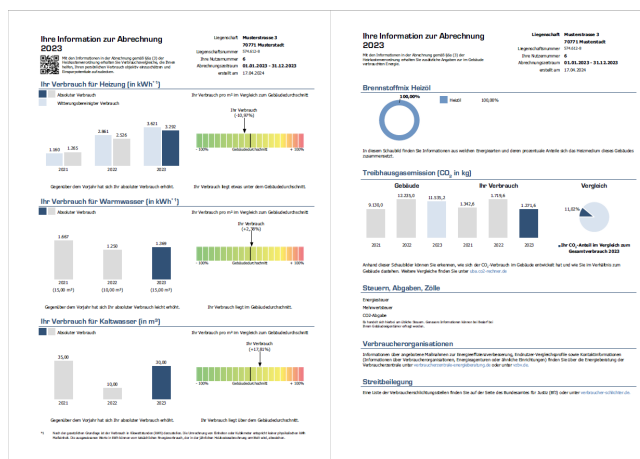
Ihre Information zur Abrechnung 2023

Mit den Informationen in der Abrechnung gemäß §6a (3) der Heizkostenverordnung erhalten Sie Vergleichswerte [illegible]

Liegenschaft Musterstrasse 3
70771 Musterstadt
Liegenschaftsnummer 574.612-0
Ihre Nutzernummer 6
Abrechnungszeitraum 01.01.2023 - 31.12.2023
erstellt am 17.04.2024

Ihr Verbrauch für Heizung (in kWh¹)

Absoluter Verbrauch
Witterungsbereinigter Verbrauch

| 2021 | 2022 | 2023 |
|---|---|---|
| 1.160 / 1.265 | 2.861 / 2.526 | 3.621 / 3.250 |

Ihr Verbrauch pro m² im Vergleich zum Gebäudedurchschnitt
Ihr Verbrauch (-10,97%)
- 100% Gebäudedurchschnitt + 100%

Gegenüber dem Vorjahr hat sich Ihr absoluter Verbrauch erhöht.
Ihr Verbrauch liegt etwas unter dem Gebäudedurchschnitt.

Ihr Verbrauch für Warmwasser (in kWh¹)

Absoluter Verbrauch

| 2021 | 2022 | 2023 |
|---|---|---|
| 1.697 (15,00 m³) | 1.250 (13,00 m³) | 1.288 (15,00 m³) |

Ihr Verbrauch pro m² im Vergleich zum Gebäudedurchschnitt
Ihr Verbrauch (+2,38%)
- 100% Gebäudedurchschnitt + 100%

Gegenüber dem Vorjahr hat sich Ihr absoluter Verbrauch leicht erhöht.
Ihr Verbrauch liegt im Gebäudedurchschnitt.

Ihr Verbrauch für Kaltwasser (in m³)

Absoluter Verbrauch

| 2021 | 2022 | 2023 |
|---|---|---|
| 35,00 | 10,00 | 30,00 |

Ihr Verbrauch pro m² im Vergleich zum Gebäudedurchschnitt
Ihr Verbrauch (+17,82%)
- 100% Gebäudedurchschnitt + 100%

Gegenüber dem Vorjahr hat sich Ihr absoluter Verbrauch erhöht.
Ihr Verbrauch liegt über dem Gebäudedurchschnitt.

¹) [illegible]

Ihre Information zur Abrechnung 2023

Mit den Informationen in der Abrechnung gemäß §6a (3) der Heizkostenverordnung erhalten Sie zusätzliche Angaben zur Ihrem Energieverbrauch.

Liegenschaft Musterstrasse 3
70771 Musterstadt
Liegenschaftsnummer 574.612-0
Ihre Nutzernummer 6
Abrechnungszeitraum 01.01.2023 - 31.12.2023
erstellt am 17.04.2024

Brennstoffmix Heizöl

100,00%
Heizöl 100,00%

In diesem Schaubild finden Sie Informationen aus welchen Energieträgern und deren prozentuale Anteile sich das Heizmedium dieses Gebäudes zusammensetzt.

Treibhausgasemission (CO$_2$ in kg)

Gebäude | Ihr Verbrauch | Vergleich

| 2021 | 2022 | 2023 | 2021 | 2022 | 2023 |
|---|---|---|---|---|---|
| 9.150,0 | 12.225,0 | 11.535,2 | 1.342,8 | 1.719,6 | 1.271,6 |

11,02%
Ihr CO$_2$-Anteil im Vergleich zum Gesamtverbrauch 2023

Anhand dieser Schaubilder können Sie erkennen, wie sich der CO$_2$ Verbrauch in Ihrer Liegenschaft entwickelt hat und wie Sie im Verhältnis zum Gebäude dastehen. Weitere Vergleiche finden Sie unter uba.co2-rechner.de

Steuern, Abgaben, Zölle

Energiesteuer
Mehrwertsteuer
CO2-Abgabe
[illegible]

Verbraucherorganisationen

Informationen über angebotene Maßnahmen zur Energieeffizienzverbesserung, Endnutzer-Vergleichsprofile sowie Kontaktinformationen (Informationen über Verbraucherorganisationen, Energieagenturen oder ähnliche Einrichtungen) finden Sie über die Energieberatung der Verbraucherzentrale unter verbraucherzentrale-energieberatung.de oder unter vzbv.de.

Streitbeilegung

Eine Liste der Verbraucherschlichtungsstellen finden Sie auf der Seite des Bundesamtes für Justiz (BfJ) oder unter verbraucher-schlichter.de